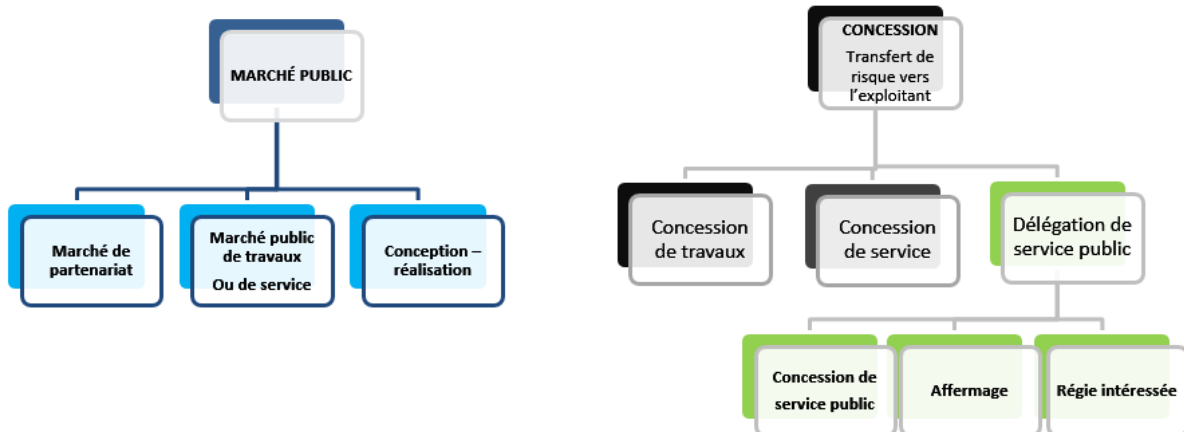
MARCHÉ PUBLIC

Marché de partenariat

Marché public de travaux

Ou de service

Conception – réalisation

CONCESSION

Transfert de risque vers l'exploitant

Concession de travaux

Concession de service

Délégation de service public

Concession de service public

Affermage

Régie intéressée